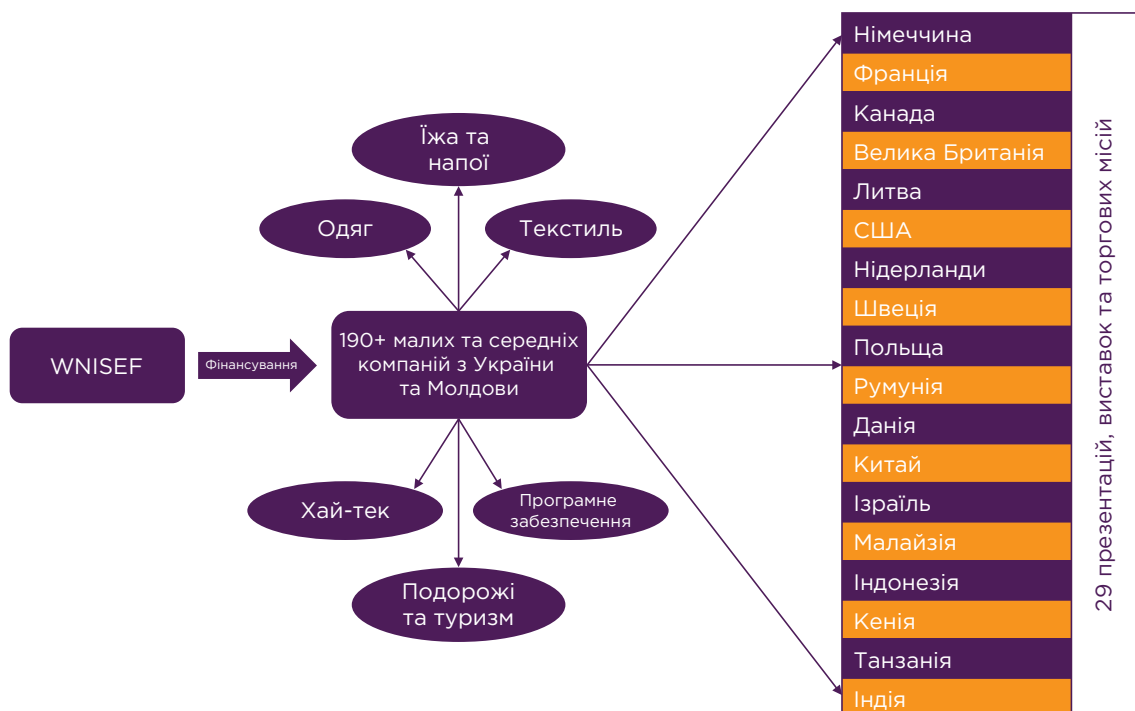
Їжа та напої

Одяг

Текстиль

WNISEF

Фінансування

190+ малих та середніх компаній з України та Молдови

Хай-тек

Програмне забезпечення

Подорожі та туризм

Німеччина
Франція
Канада
Велика Британія
Литва
США
Нідерланди
Швеція
Польща
Румунія
Данія
Китай
Ізраїль
Малайзія
Індонезія
Кенія
Танзанія
Індія

29 презентацій, виставок та торгових місій